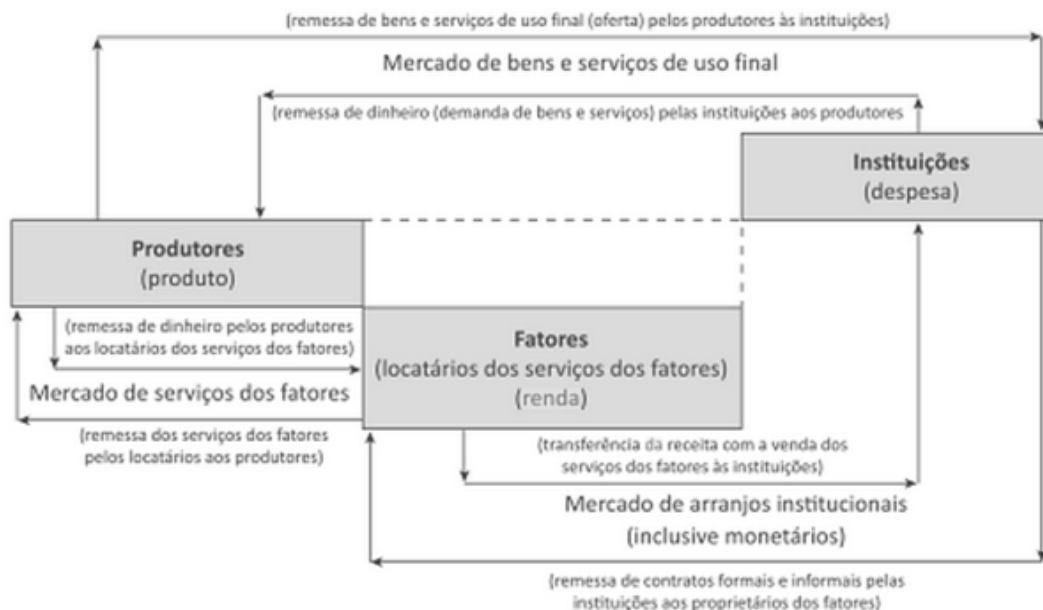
(remessa de bens e serviços de uso final (oferta) pelos produtores às instituições)

Mercado de bens e serviços de uso final

(remessa de dinheiro (demanda de bens e serviços) pelas instituições aos produtores

Instituições
(despesa)

Produtores
(produto)

(remessa de dinheiro pelos produtores aos locatários dos serviços dos fatores)

Mercado de serviços dos fatores

(remessa dos serviços dos fatores pelos locatários aos produtores)

Fatores
(locatários dos serviços dos fatores)
(renda)

(transferência da receita com a venda dos serviços dos fatores às instituições)

Mercado de arranjos institucionais
(inclusive monetários)

(remessa de contratos formais e informais pelas instituições aos proprietários dos fatores)